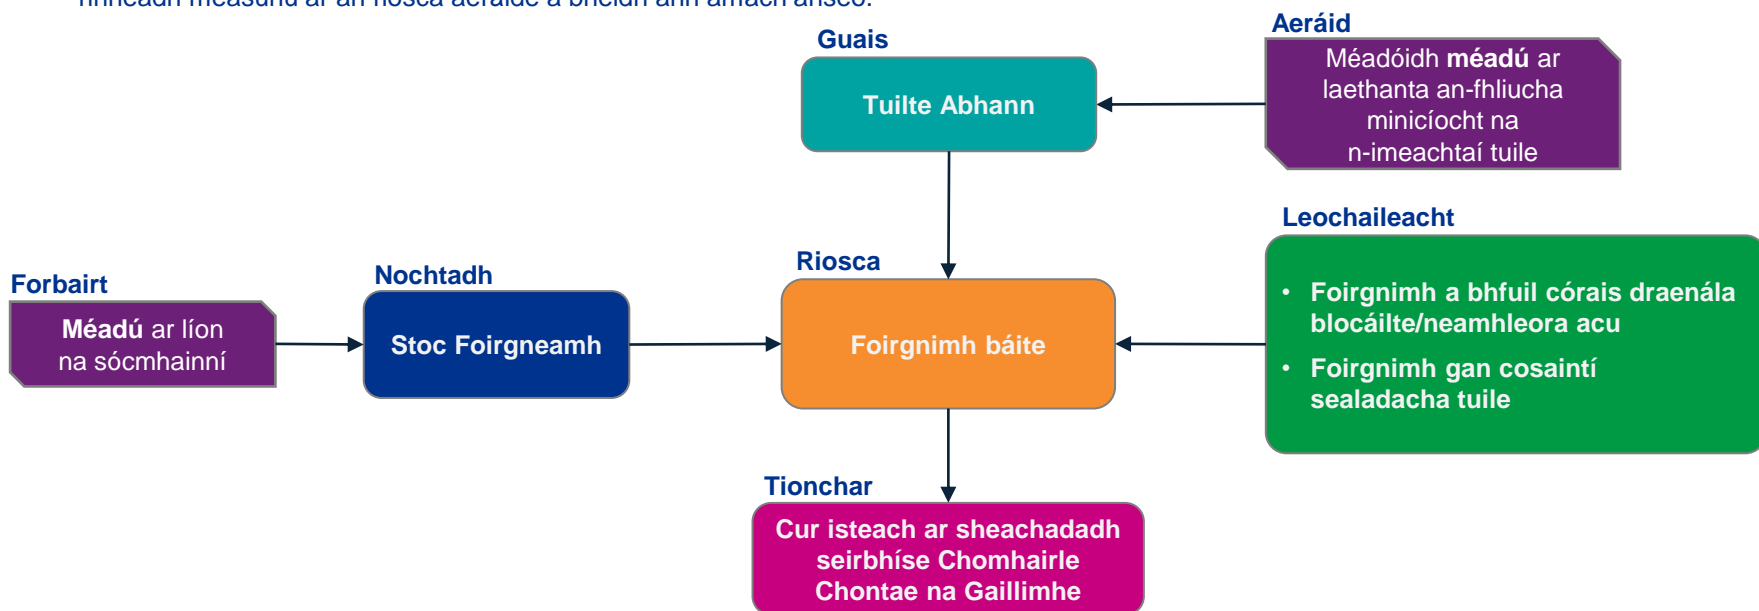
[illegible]

Guais

Tuilte Abhann

Aeráid

Méadóidh **méadú** ar laethanta an-fhliucha minicíocht na n-imeachtaí tuile

Leochaileacht

- Foirgnimh a bhfuil córais draenála blocáilte/neamhleora acu
- Foirgnimh gan cosaintí sealadacha tuile

Forbairt

**Méadú** ar líon na sócmhainní

Nochtadh

Stoc Foirgneamh

Riosca

Foirgnimh báite

Tionchar

Cur isteach ar sheachadadh seirbhíse Chomhairle Chontae na Gaillimhe